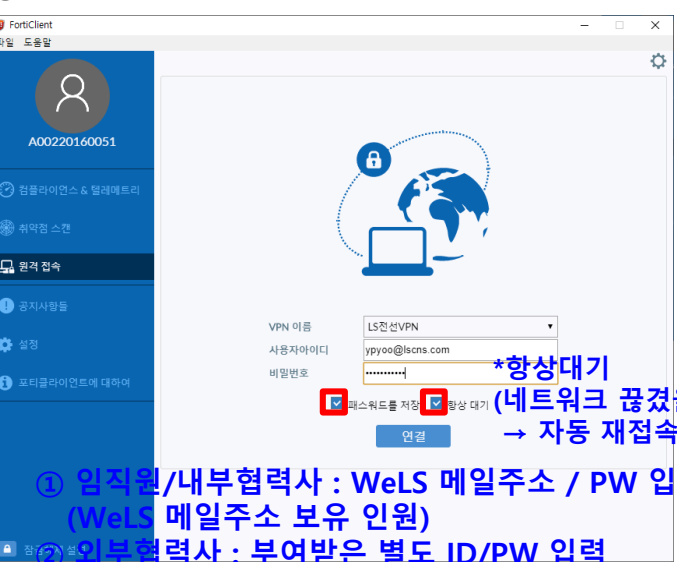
FortiClient
파일 도움말

A00220160051

컴플라이언스 & 텔레메트리
취약점 스캔
원격 접속
공지사항들
설정
포티클라이언트에 대하여

VPN 이름 LS전선VPN
사용자아이디 ypyoo@lscns.com
비밀번호 ••••••••••
패스워드를 저장 항상 대기
연결

*항상대기
(네트워크 끊겼
→ 자동 재접속

① 임직원/내부협력사 : WeLS 메일주소 / PW 입
(WeLS 메일주소 보유 인원)
② 외부협력사 : 부여받은 별도 ID/PW 입력

잠